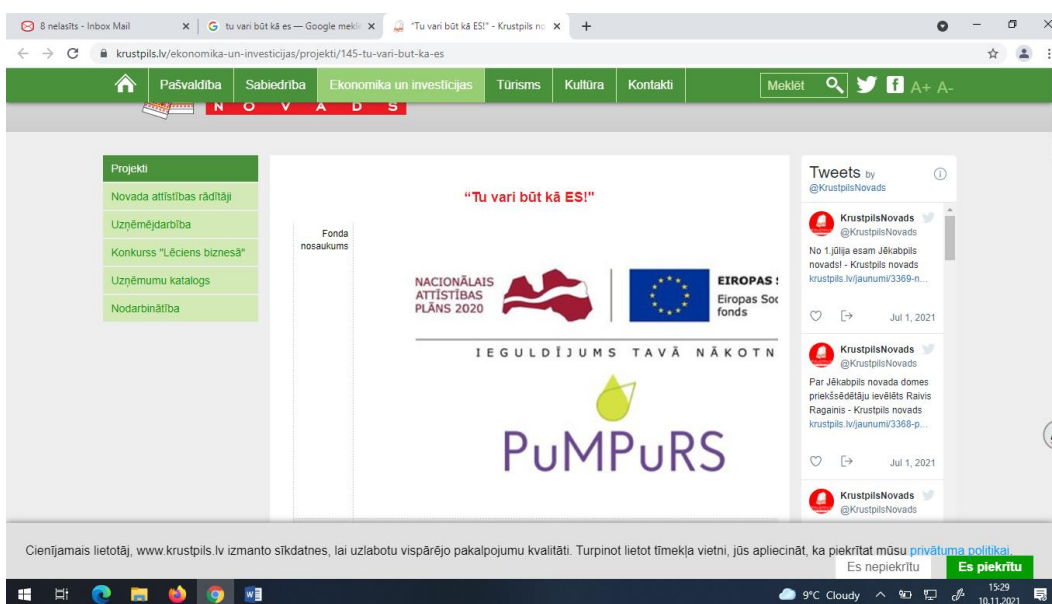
8 nelasīts - Inbox Mail
tu vari būt kā es — Google meklē
"Tu vari būt kā ES!" - Krustpils no
krustpils.lv/ekonomika-un-investicijas/projekti/145-tu-vari-but-ka-es

Pašvaldība
Sabiedrība
Ekonomika un investīcijas
Tūrisms
Kultūra
Kontakti
Meklēt
A+ A-

N O V A D S

Projekti
Novada attīstības rādītāji
Uzņēmējdarbība
Konkurss "Lēciens biznesā"
Uzņēmumu katalogs
Nodarbinātība

"Tu vari būt kā ES!"

Fonda nosaukums

NACIONĀLAIS ATTĪSTĪBAS PLĀNS 2020

EIROPAS S
Eiropas Soc
fonds

IEGULDĪJUMS TAVĀ NĀKOTN

PuMPuRS

Tweets by @KrustpilsNovads

KrustpilsNovads
@KrustpilsNovads
No 1.jūlija esam Jēkabpils novads! - Krustpils novads
krustpils.lv/jaunumi/3369-n...
Jul 1, 2021

KrustpilsNovads
@KrustpilsNovads
Par Jēkabpils novada domes priekšsēdētāju ievēlēts Raivis Ragainis - Krustpils novads
krustpils.lv/jaunumi/3368-p...
Jul 1, 2021

KrustpilsNovads
@KrustpilsNovads

Cienījamais lietotāj, www.krustpils.lv izmanto sīkdatnes, lai uzlabotu vispārējo pakalpojumu kvalitāti. Turpinot lietot tīmekļa vietni, jūs apliecināt, ka piekrītat mūsu privātuma politikai.
Es nepiekrītu
Es piekrītu

9°C Cloudy
15:29
10.11.2021